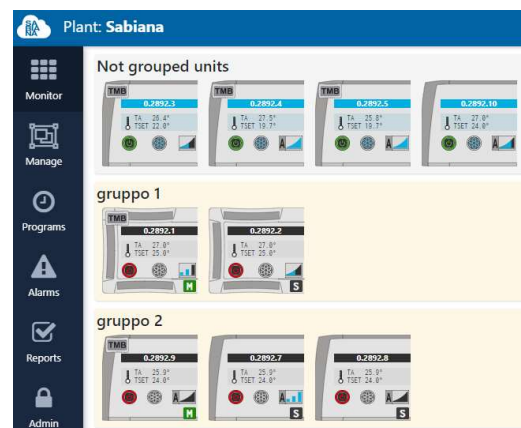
SA BIA NA Plant: Sabiana

Monitor
Manage
Programs
Alarms
Reports
Admin

Not grouped units

TMB
0.2892.3
TA 26.4°
TSET 22.0°

TMB
0.2892.4
TA 27.5°
TSET 19.7°
A

TMB
0.2892.5
TA 25.8°
TSET 19.7°
A

TMB
0.2892.10
TA 27.0°
TSET 24.0°
A

gruppo 1

TMB
0.2892.1
TA 27.0°
TSET 25.0°
M

0.2892.2
TA 27.0°
TSET 25.0°
S

gruppo 2

TMB
0.2892.9
TA 25.9°
TSET 24.0°
A
M

0.2892.7
TA 25.9°
TSET 24.0°
A
S

0.2892.8
TA 25.9°
TSET 24.0°
A
S